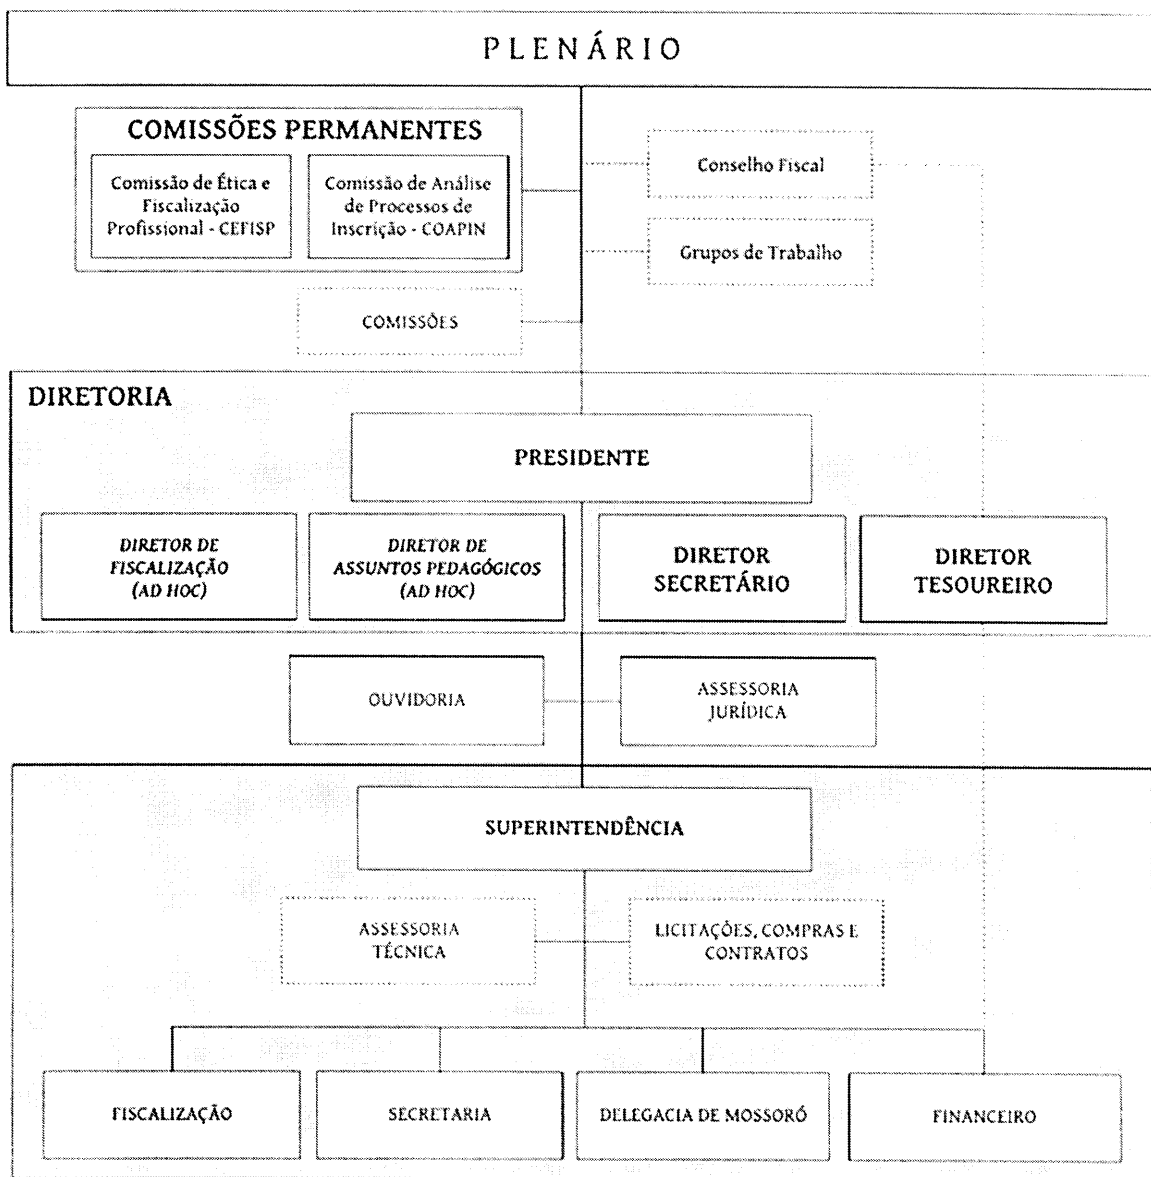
PLENÁRIO

COMISSÕES PERMANENTES

Comissão de Ética e Fiscalização Profissional - CEFISP

Comissão de Análise de Processos de Inscrição - COAPIN

Conselho Fiscal

Grupos de Trabalho

COMISSÕES

DIRETORIA

PRESIDENTE

DIRETOR DE FISCALIZAÇÃO (AD HOC)

DIRETOR DE ASSUNTOS PEDAGÓGICOS (AD HOC)

DIRETOR SECRETÁRIO

DIRETOR TESOUREIRO

OUVIDORIA

ASSESSORIA JURÍDICA

SUPERINTENDÊNCIA

ASSESSORIA TÉCNICA

LICITAÇÕES, COMPRAS E CONTRATOS

FISCALIZAÇÃO

SECRETARIA

DELEGACIA DE MOSSORÓ

FINANCEIRO